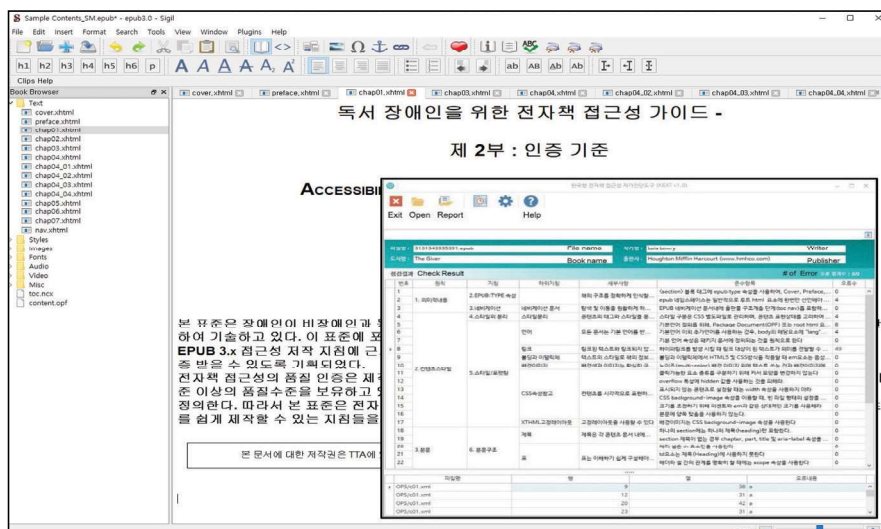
Sample Contents_SM.epub* - epub3.0 - Sigil

File Edit Insert Format Search Tools View Window Plugins Help

h1 h2 h3 h4 h5 h6 p

ab AB Ab Ab

Clips Help

Book Browser

Text
cover.xhtml
preface.xhtml
chap01.xhtml
chap02.xhtml
chap03.xhtml
chap04.xhtml
chap04_01.xhtml
chap04_02.xhtml
chap04_03.xhtml
chap04_04.xhtml
chap05.xhtml
chap06.xhtml
chap07.xhtml
nav.xhtml
Styles
Images
Fonts
Audio
Video
Misc
toc.ncx
content.opf

cover.xhtml | preface.xhtml | chap01.xhtml | chap03.xhtml | chap04.xhtml | chap04_02.xhtml | chap04_03.xhtml | chap04_04.xhtml

독서 장애인을 위한 전자책 접근성 가이드 -

제 2부 : 인증 기준

ACCESSIBI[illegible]

본 표준은 장애인이 비장애인과 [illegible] 하여 기술하고 있다. 이 표준에 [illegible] EPUB 3.x 접근성 저작 지침에 근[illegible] 증 받을 수 있도록 기획되었다. 전자책 접근성의 품질 인증은 제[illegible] 준 이상의 품질수준을 보유하고 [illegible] 정의한다. 따라서 본 표준은 전자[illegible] 를 쉽게 제작할 수 있는 지침들을 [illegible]

본 문서에 대한 저작권은 TTA에 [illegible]

한국형 전자책 접근성 자가진단도구 (K-EBOOK) v1.0

Exit Open Report Help

파일명 9791164555001.epub File name 저자명 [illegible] Writer
도서명 The Giver Book name 출판사 Houghton Mifflin Harcourt (www.hmhco.com) Publisher

점검결과 Check Result # of Error

| 번호 | 원칙 | 지침 | 검사항목 | 세부사항 | 준수항목 | 오류수 |
|---|---|---|---|---|---|---|
| 1 | 1. 의미/대체 | 2.EPUB-TYPE 속성 | | 페이지 구조를 정확하게 인식할... | (section) 등록 태그에 epub:type 속성을 사용하여, Cover, Preface,... | 0 |
| 2 | | | | | epub 네임스페이스를 일반적으로 표준 html 요소에 한번만 선언해야... | 4 |
| 3 | | 3.대비/제어 | 대비/제어 문서 | 탐색 및 이동을 원활하게 하... | EPUB 내비게이션 문서에서 올바를 구조적 탐색 단계(toc 속성)를 포함해... | 0 |
| 4 | | 4.스타일의 분리 | 스타일분리 | 콘텐츠와 태그와 스타일을 분... | 스타일 구분은 CSS 별도파일로 관리하며, 콘텐츠와 표현양식을 고려하여... | 4 |
| 5 | | | 언어 | 모든 문서는 기본 언어를 반... | 기본언어 정의를 위해, Package Document(OPF) 또는 root html 요... | 0 |
| 6 | | | | | 기본언어 이외 추가언어를 사용하는 경우, body의 해당요소에 "lang"... | 0 |
| 7 | | | | | 기본 언어 속성과 페이지 문서에 정의되는 언어 정의요소 판단 | 0 |
| 8 | | | 링크 | 링크된 텍스트와 링크되지 않... | 하이퍼링크를 방문 시점 때 링크 대상이 링크텍스트 외이를 전달할 수... | 49 |
| 9 | | | 불필요 이탤릭체 | 텍스트의 스타일로 제외 정보... | 불필요 이탤릭체에서 HTML5 및 CSS방식을 적용할 때 em요소를 중심... | 0 |
| 10 | 2. 컨텐츠/스타일 | 5.스타일/표현형 | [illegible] | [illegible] | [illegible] | 0 |
| 11 | | | | | 콜래지를하는 요소를 구분하기 위해 지시 정보를 확인할수 있습니다 | 0 |
| 12 | | | | | overflow 속성에 hidden 값을 사용하는 것을 피해야 | 0 |
| 13 | | | CSS속성정보 | 컨텐츠를 시각적으로 표현하... | 표시되지 않는 콘텐츠로 설정된 태그 width 속성을 사용하지 마라 | 0 |
| 14 | | | | | CSS background-image 속성을 이용할 때, 한 마일 형태의 설정을... | 0 |
| 15 | | | | | 크기를 조정하기 위해 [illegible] | 0 |
| 16 | | | | | 문문에 양쪽 맞춤을 사용하지 않는다. | 0 |
| 17 | | | XTHML 그림테이터 | 그림테이터는 CSS를 사용할 수 있다 | 배경이미지는 CSS background-image 속성을 사용한다 | 0 |
| 18 | | | 제목 | 제목은 각 콘텐츠 문서 내에... | 하나의 section에는 하나의 제목(heading)만 포함한다. | 0 |
| 19 | 3.윤문 | 6. 윤문구조 | | | section 제목이 없는 경우 chapter, part, title 및 aria-label 속성을... | 0 |
| 20 | | | 표 | 표는 이해하기 쉽게 구성해야... | th요소는 제목(heading)에 사용하지 않는다 | 0 |
| 21 | | | | | 테이블 셀 간의 관계를 명확히 할 때에는 scope 속성을 사용한다 | 0 |
| 22 | | | | | | |

| 파일명 | 행 | 열 | 오류내용 |
|---|---|---|---|
| OPS/o01.xml | 9 | 30 | a |
| OPS/o01.xml | 12 | 31 | a |
| OPS/o01.xml | 20 | 42 | a |
| OPS/o01.xml | 23 | 31 | a |